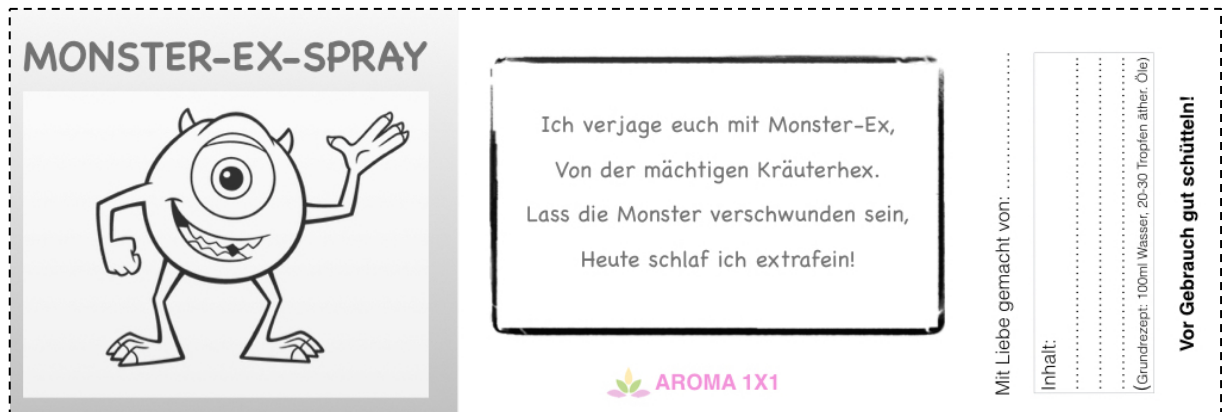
MONSTER-EX-SPRAY

Ich verjage euch mit Monster-Ex,

Von der mächtigen Kräuterhex.

Lass die Monster verschwunden sein,

Heute schlaf ich extrafein!

AROMA 1X1

Mit Liebe gemacht von: ..................

Inhalt: ..................................................
...........................................................
(Grundrezept: 100ml Wasser, 20-30 Tropfen äther. Öle)

Vor Gebrauch gut schütteln!